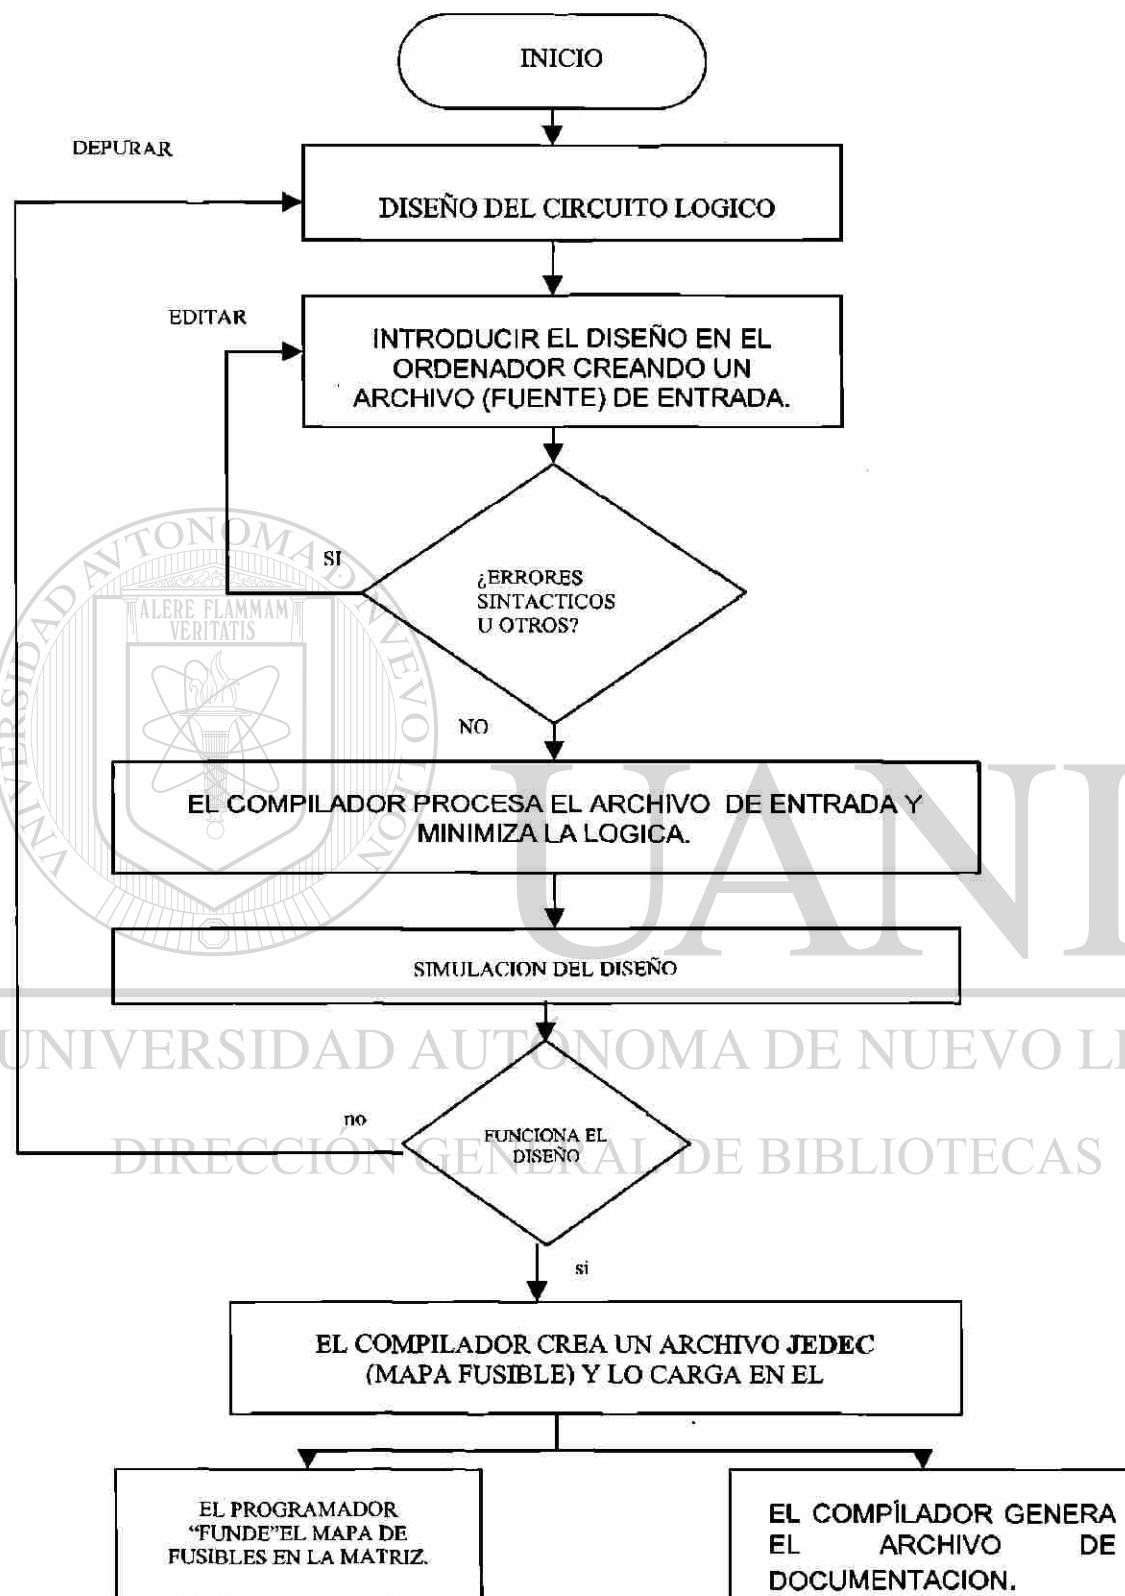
INICIO

DEPURAR

DISEÑO DEL CIRCUITO LOGICO

EDITAR

INTRODUCIR EL DISEÑO EN EL ORDENADOR CREANDO UN ARCHIVO (FUENTE) DE ENTRADA.

SI

¿ERRORES SINTACTICOS U OTROS?

NO

EL COMPILADOR PROCESA EL ARCHIVO DE ENTRADA Y MINIMIZA LA LOGICA.

SIMULACION DEL DISEÑO

no

FUNCIONA EL DISEÑO

si

EL COMPILADOR CREA UN ARCHIVO JEDEC (MAPA FUSIBLE) Y LO CARGA EN EL

EL PROGRAMADOR "FUNDE"EL MAPA DE FUSIBLES EN LA MATRIZ.

EL COMPÍLADOR GENERA EL ARCHIVO DE DOCUMENTACION.

ALERE FLAMMAM VERITATIS
UNIVERSIDAD AUTONOMA DE NUEVO LEON

UANL

UNIVERSIDAD AUTÓNOMA DE NUEVO LE

DIRECCIÓN GENERAL DE BIBLIOTECAS